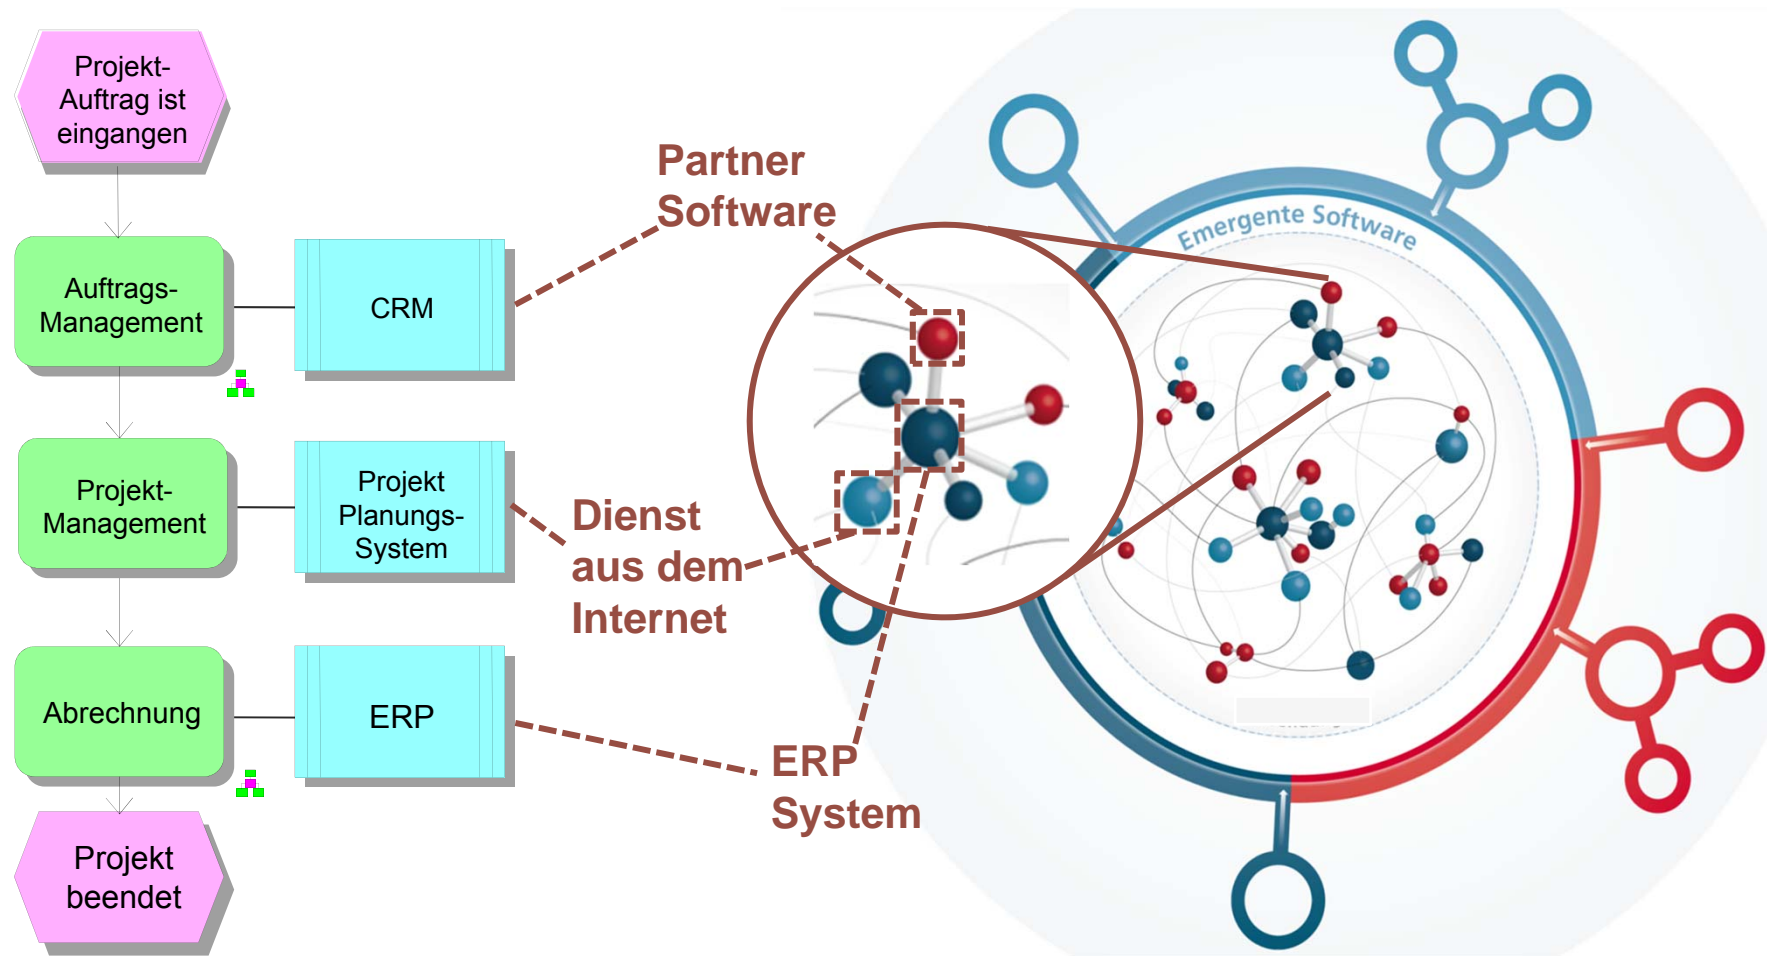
Projekt-Auftrag ist eingangen

Auftrags-Management

CRM

Projekt-Management

Projekt Planungs-System

Abrechnung

ERP

Projekt beendet

Partner Software

Dienst aus dem Internet

ERP System

Emergente Software